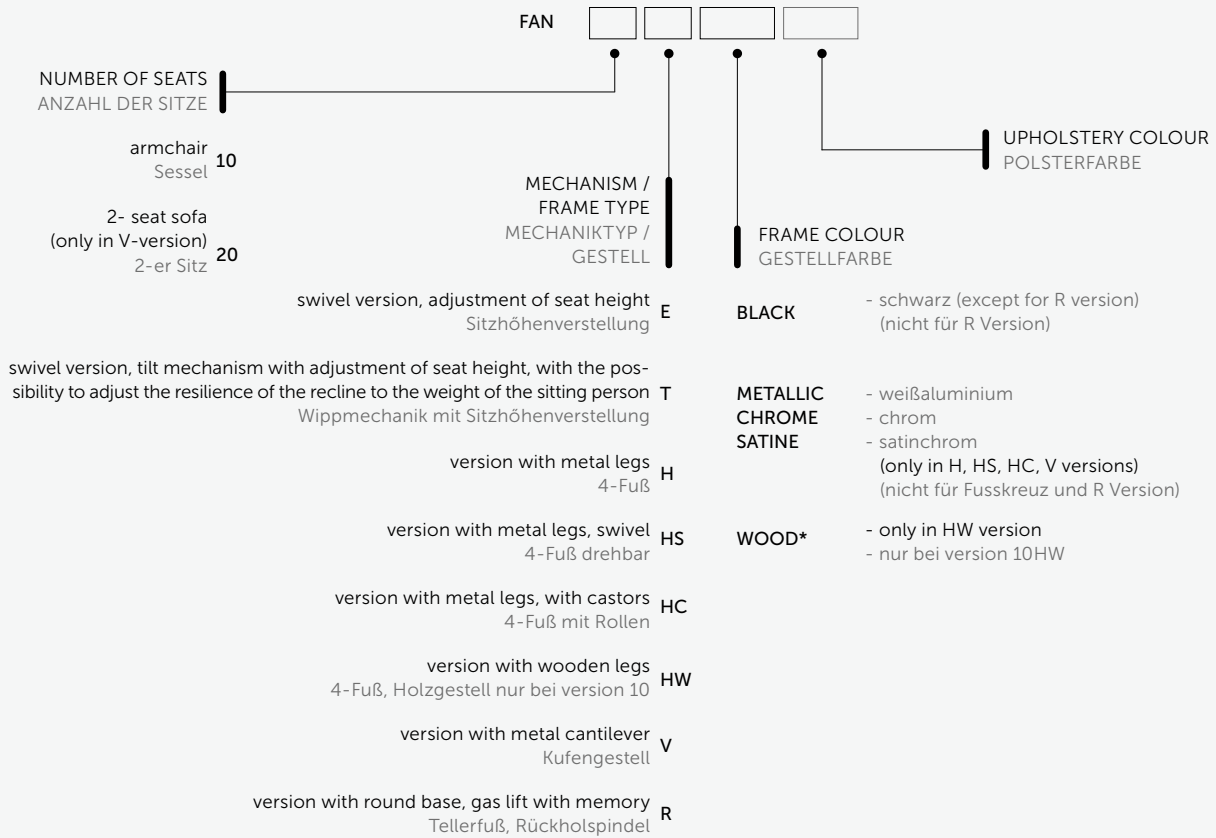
FAN

NUMBER OF SEATS
ANZAHL DER SITZE

armchair
Sessel 10

2- seat sofa
(only in V-version)
2-er Sitz 20

MECHANISM /
FRAME TYPE
MECHANIKTYP /
GESTELL

FRAME COLOUR
GESTELLFARBE

UPHOLSTERY COLOUR
POLSTERFARBE

swivel version, adjustment of seat height
Sitzhöhenverstellung E

swivel version, tilt mechanism with adjustment of seat height, with the possibility to adjust the resilience of the recline to the weight of the sitting person T
Wippmechanik mit Sitzhöhenverstellung

version with metal legs
4-Fuß H

version with metal legs, swivel
4-Fuß drehbar HS

version with metal legs, with castors
4-Fuß mit Rollen HC

version with wooden legs
4-Fuß, Holzgestell nur bei version 10 HW

version with metal cantilever
Kufengestell V

version with round base, gas lift with memory
Tellerfuß, Rückholspindel R

BLACK - schwarz (except for R version)
(nicht für R Version)

METALLIC - weißaluminium
CHROME - chrom
SATINE - satinchrom
(only in H, HS, HC, V versions)
(nicht für Fusskreuz und R Version)

WOOD* - only in HW version
- nur bei version 10HW